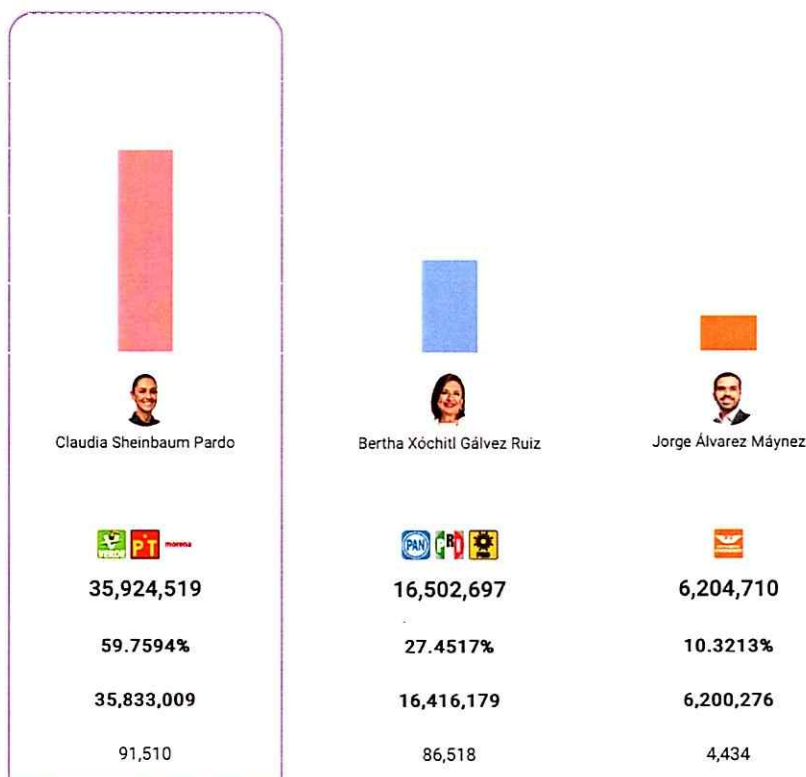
Claudia Sheinbaum Pardo

VERDE PT morena

35,924,519

59.7594%

35,833,009

91,510

Bertha Xóchitl Gálvez Ruiz

PAN PRD

16,502,697

27.4517%

16,416,179

86,518

Jorge Álvarez Máynez

6,204,710

10.3213%

6,200,276

4,434